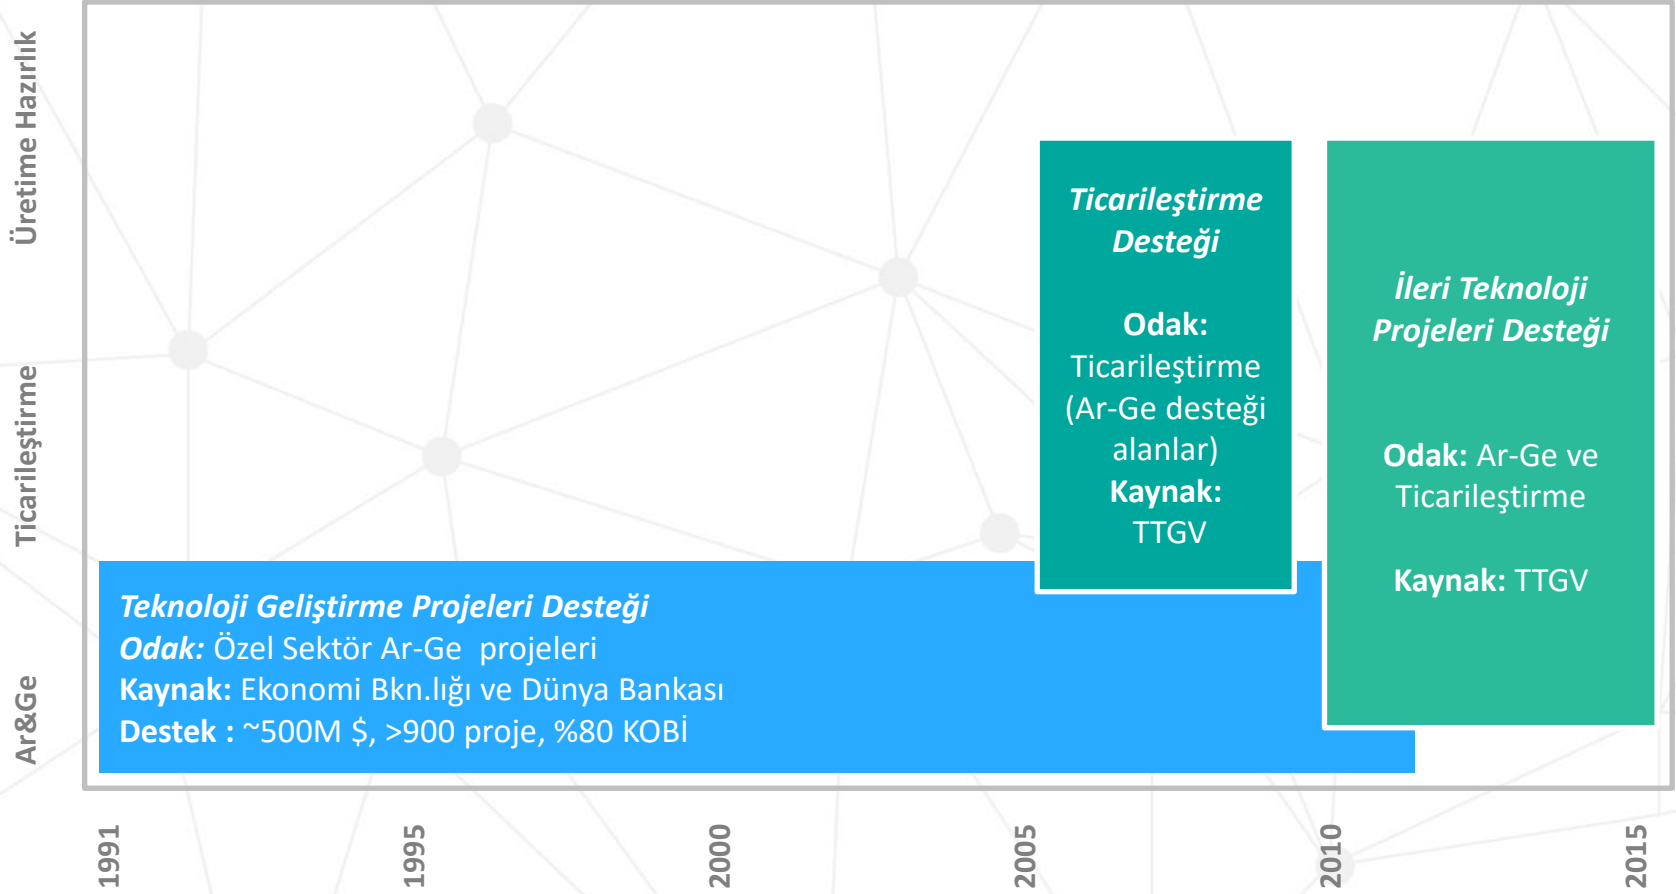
Üretime Hazırlık

Ticarileştirme

Ar&Ge

Ticarileştirme Desteği

Odak: Ticarileştirme (Ar-Ge desteği alanlar)
Kaynak: TTGV

İleri Teknoloji Projeleri Desteği

Odak: Ar-Ge ve Ticarileştirme

Kaynak: TTGV

Teknoloji Geliştirme Projeleri Desteği
Odak: Özel Sektör Ar-Ge projeleri
Kaynak: Ekonomi Bkn.lığı ve Dünya Bankası
Destek : ~500M $, >900 proje, %80 KOBİ

1991
1995
2000
2005
2010
2015